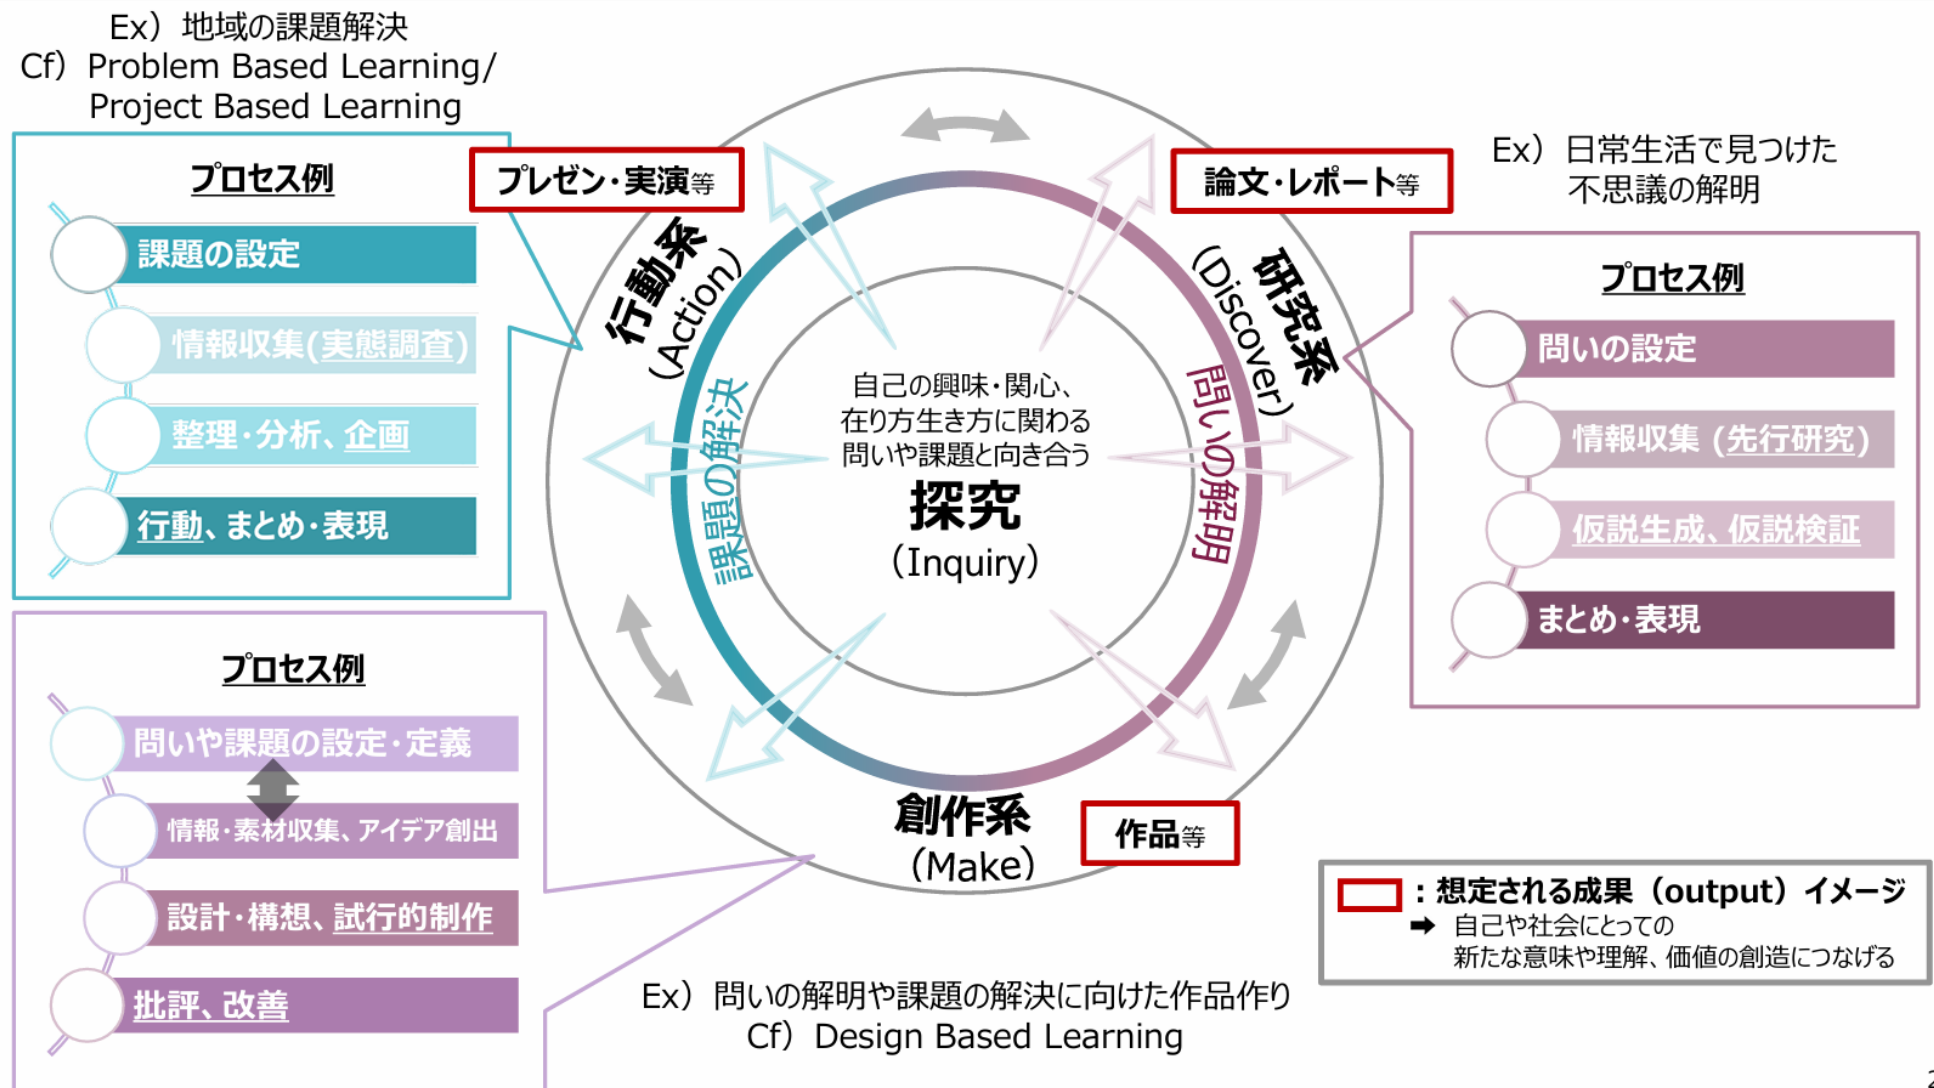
Ex）地域の課題解決
Cf）Problem Based Learning/
Project Based Learning

プロセス例
課題の設定
情報収集(実態調査)
整理・分析、企画
行動、まとめ・表現

プレゼン・実演等

論文・レポート等

Ex）日常生活で見つけた
不思議の解明

プロセス例
問いの設定
情報収集（先行研究）
仮説生成、仮説検証
まとめ・表現

行動系
(Action)

研究系
(Discover)

課題の解決

問いの解明

自己の興味・関心、
在り方生き方に関わる
問いや課題と向き合う
探究
(Inquiry)

プロセス例
問いや課題の設定・定義
情報・素材収集、アイデア創出
設計・構想、試行的制作
批評、改善

創作系
(Make)

作品等

：想定される成果（output）イメージ
➡ 自己や社会にとっての
新たな意味や理解、価値の創造につなげる

Ex）問いの解明や課題の解決に向けた作品作り
Cf）Design Based Learning